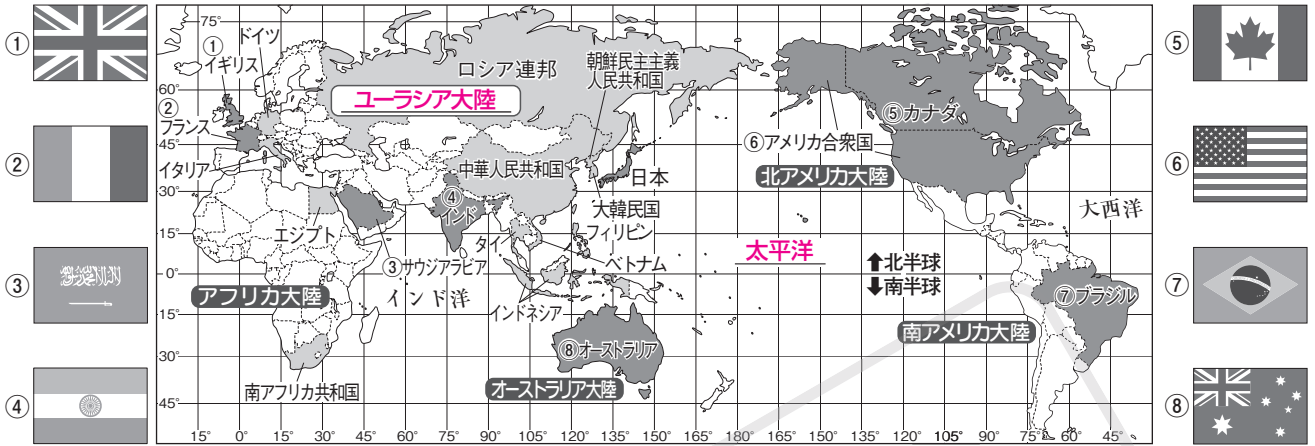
①
②
③
④
⑤
⑥
⑦
⑧

75°
60°
45°
30°
15°
0°
15°
30°
45°

①イギリス
ドイツ
②フランス
イタリア
ロシア連邦
ユーラシア大陸
朝鮮民主主義人民共和国
中華人民共和国
日本
大韓民国
フィリピン
④インド
エジプト
③サウジアラビア
タイ
ベトナム
インドネシア
アフリカ大陸
インド洋
南アフリカ共和国
⑧オーストラリア
オーストラリア大陸
太平洋
⬆北半球
⬇南半球
⑤カナダ
⑥アメリカ合衆国
北アメリカ大陸
大西洋
⑦ブラジル
南アメリカ大陸

15° 0° 15° 30° 45° 60° 75° 90° 105° 120° 135° 150° 165° 180° 165° 150° 135° 120° 105° 90° 75° 60° 45°